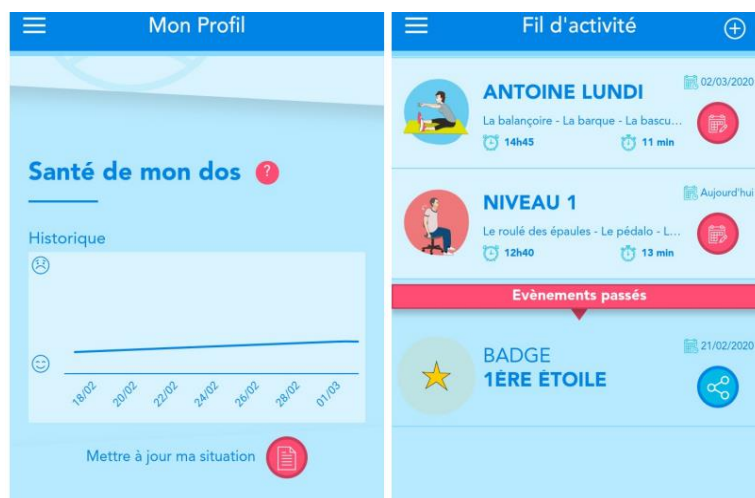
Mon Profil

Santé de mon dos ?

Historique

18/02 20/02 22/02 24/02 26/02 28/02 01/03

Mettre à jour ma situation

Fil d'activité

ANTOINE LUNDI
02/03/2020
La balançoire - La barque - La bascu...
14h45
11 min

NIVEAU 1
Aujourd'hui
Le roulé des épaules - Le pédalo - L...
12h40
13 min

Evènements passés

BADGE
1ÈRE ÉTOILE
21/02/2020